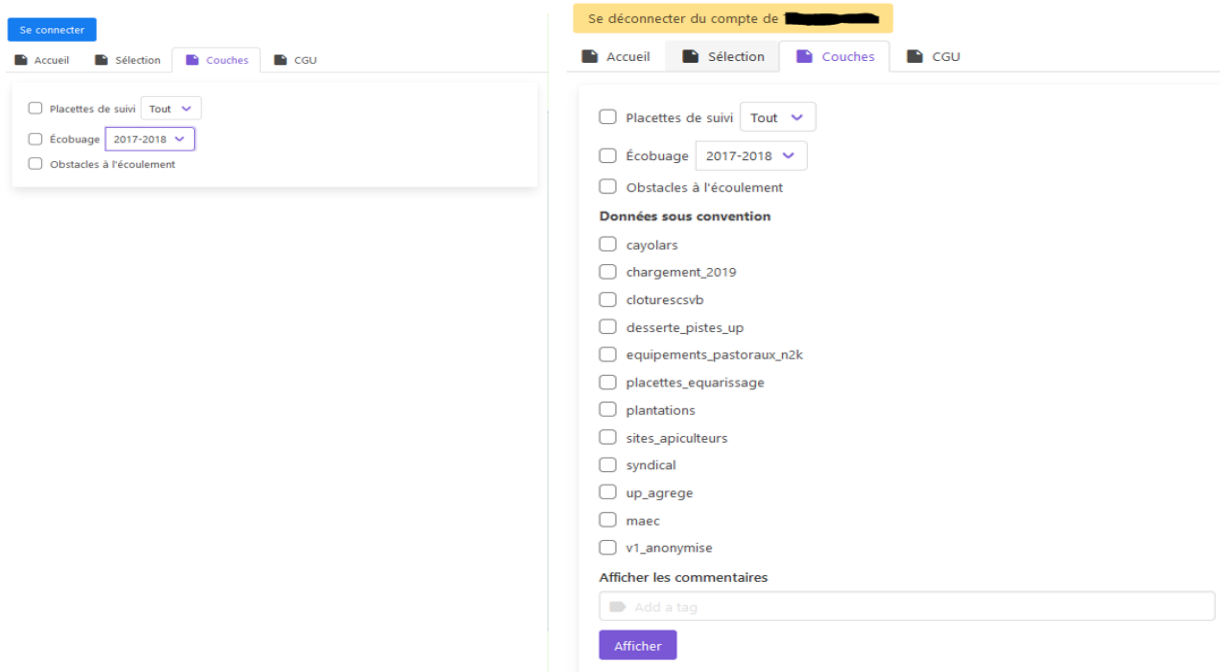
Se connecter

Accueil Sélection Couches CGU

Placettes de suivi Tout

Écobuage 2017-2018

Obstacles à l'écoulement

Se déconnecter du compte de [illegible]

Accueil Sélection Couches CGU

Placettes de suivi Tout

Écobuage 2017-2018

Obstacles à l'écoulement

Données sous convention

cayolars

chargement_2019

cloturescsvb

desserte_pistes_up

equipements_pastoraux_n2k

placettes_equarissage

plantations

sites_apiculteurs

syndical

up_agrege

maec

v1_anonymise

Afficher les commentaires

Add a tag

Afficher